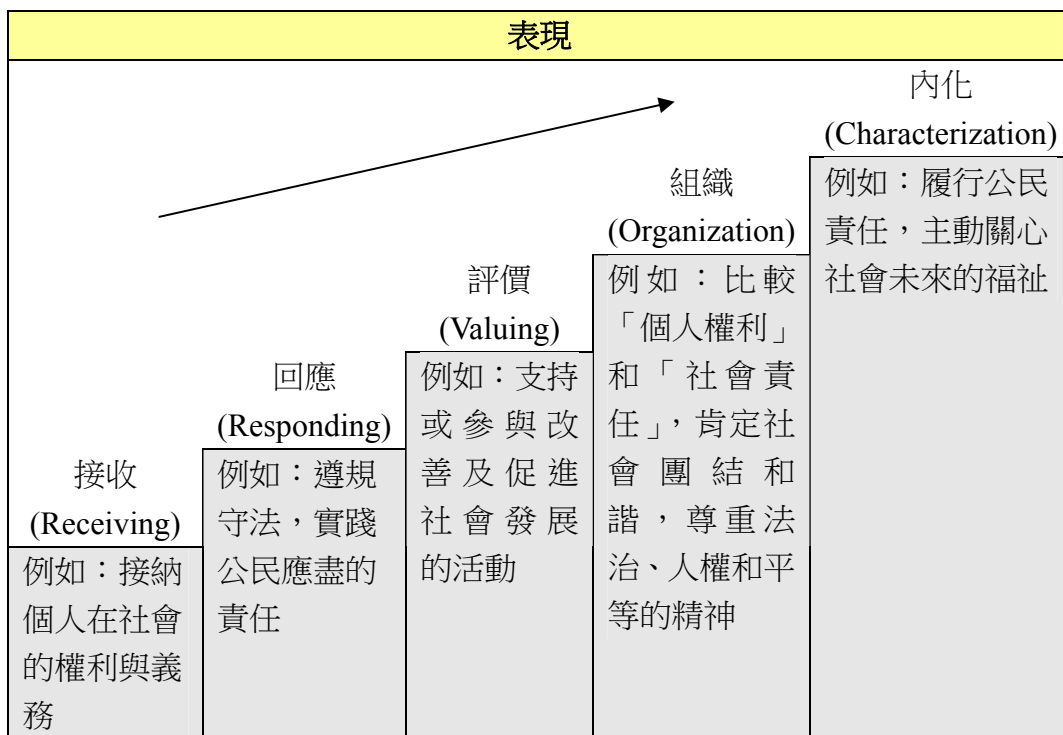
表現

內化
(Characterization)
例如：履行公民責任，主動關心社會未來的福祉

組織
(Organization)
例如：比較「個人權利」和「社會責任」，肯定社會團結和諧，尊重法治、人權和平等的精神

評價
(Valuing)
例如：支持或參與改善及促進社會發展的活動

回應
(Responding)
例如：遵規守法，實踐公民應盡的責任

接收
(Receiving)
例如：接納個人在社會的權利與義務